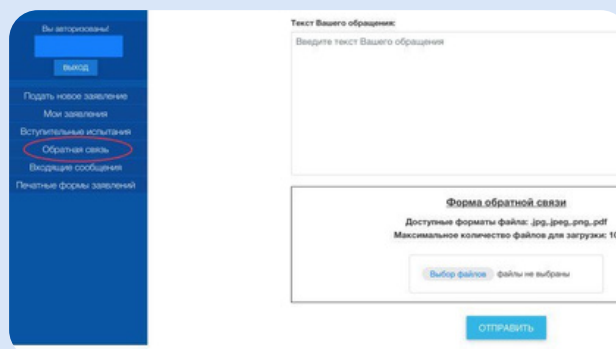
Вы авторизованы!

выход

Подать новое заявление
Мои заявления
Вступительные испытания
Обратная связь
Входящие сообщения
Печатные формы заявлений

Текст Вашего обращения:

Введите текст Вашего обращения

Форма обратной связи

Доступные форматы файла: .jpg,.jpeg,.png,.pdf

Максимальное количество файлов для загрузки: 10

Выбор файлов файлы не выбраны

ОТПРАВИТЬ